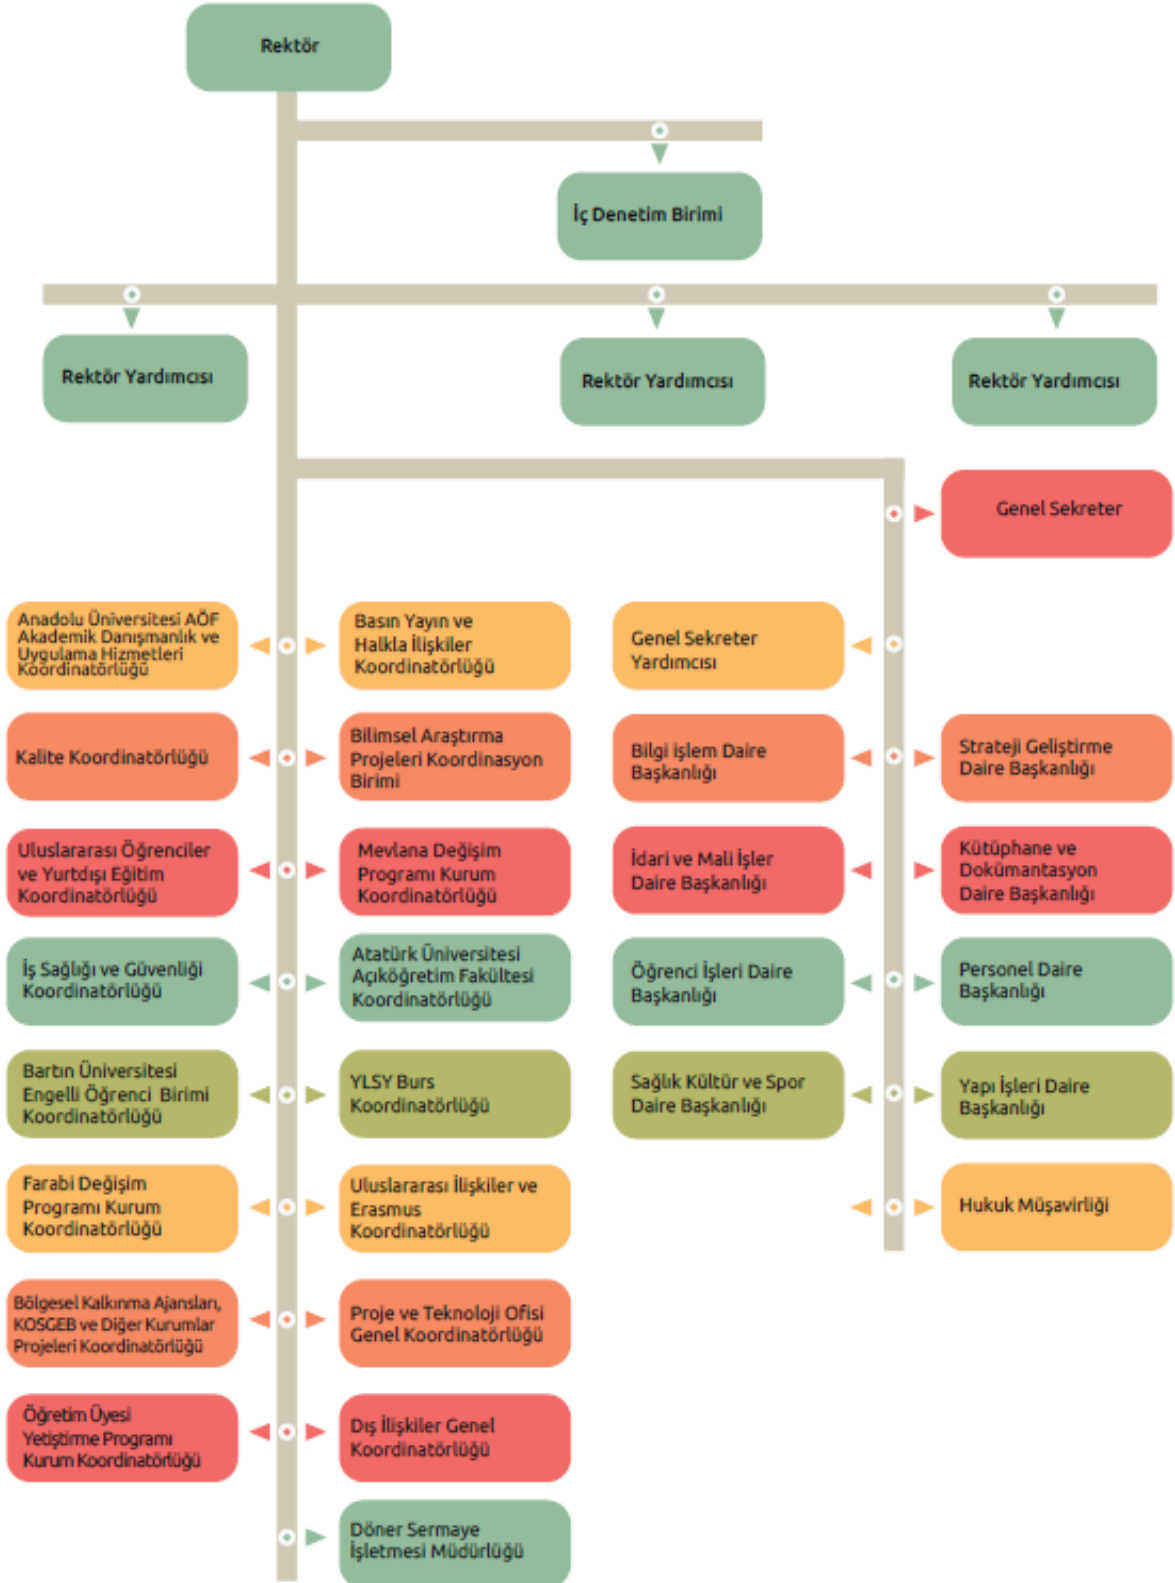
Rektör

İç Denetim Birimi

Rektör Yardımcısı

Rektör Yardımcısı

Rektör Yardımcısı

Genel Sekreter

Anadolu Üniversitesi AÖF Akademik Danışmanlık ve Uygulama Hizmetleri Koordinatörlüğü

Basın Yayın ve Halkla İlişkiler Koordinatörlüğü

Genel Sekreter Yardımcısı

Kalite Koordinatörlüğü

Bilimsel Araştırma Projeleri Koordinasyon Birimi

Bilgi işlem Daire Başkanlığı

Strateji Geliştirme Daire Başkanlığı

Uluslararası Öğrenciler ve Yurtdışı Eğitim Koordinatörlüğü

Mevlana Değişim Programı Kurum Koordinatörlüğü

İdari ve Mali İşler Daire Başkanlığı

Kütüphane ve Dokümantasyon Daire Başkanlığı

İş Sağlığı ve Güvenliği Koordinatörlüğü

Atatürk Üniversitesi Açıköğretim Fakültesi Koordinatörlüğü

Öğrenci İşleri Daire Başkanlığı

Personel Daire Başkanlığı

Bartın Üniversitesi Engelli Öğrenci Birimi Koordinatörlüğü

YLSY Burs Koordinatörlüğü

Sağlık Kültür ve Spor Daire Başkanlığı

Yapı İşleri Daire Başkanlığı

Farabi Değişim Programı Kurum Koordinatörlüğü

Uluslararası İlişkiler ve Erasmus Koordinatörlüğü

Hukuk Müşavirliği

Bölgesel Kalkınma Ajansları, KOSGEB ve Diğer Kurumlar Projeleri Koordinatörlüğü

Proje ve Teknoloji Ofisi Genel Koordinatörlüğü

Öğretim Üyesi Yetiştirme Programı Kurum Koordinatörlüğü

Dış İlişkiler Genel Koordinatörlüğü

Döner Sermaye İşletmesi Müdürlüğü